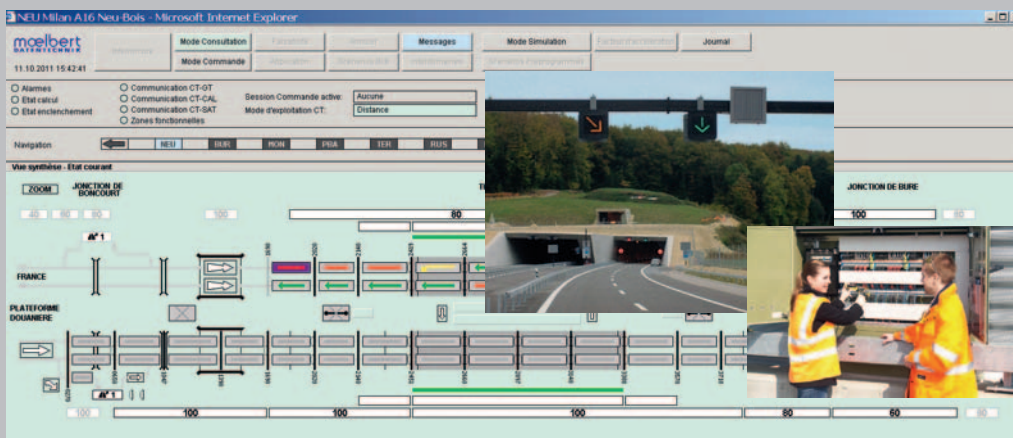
NEU Milan A16 Neu-Bois - Microsoft Internet Explorer

moelbert
11.10.2011 15:42:41

Mode Consultation
Mode Commande
Messages
Mode Simulation
Journal

Alarmes
Etat calcul
Etat enclenchement
Communication CT-GT
Communication CT-CAL
Communication CT-SAT
Zones fonctionnelles
Session Commande active:
Aucune
Mode d'exploitation CT:
Distance

Navigation
NEU
BUR
MON
PRA
TER
RUS

Vue synthèse - Etat courant
ZOOM
JONCTION DE BONCOURT
JONCTION DE BURE
40
80
80
100
80
100
80
FRANCE
PLATEFORME DOUANIERE
100
100
100
80
60
80